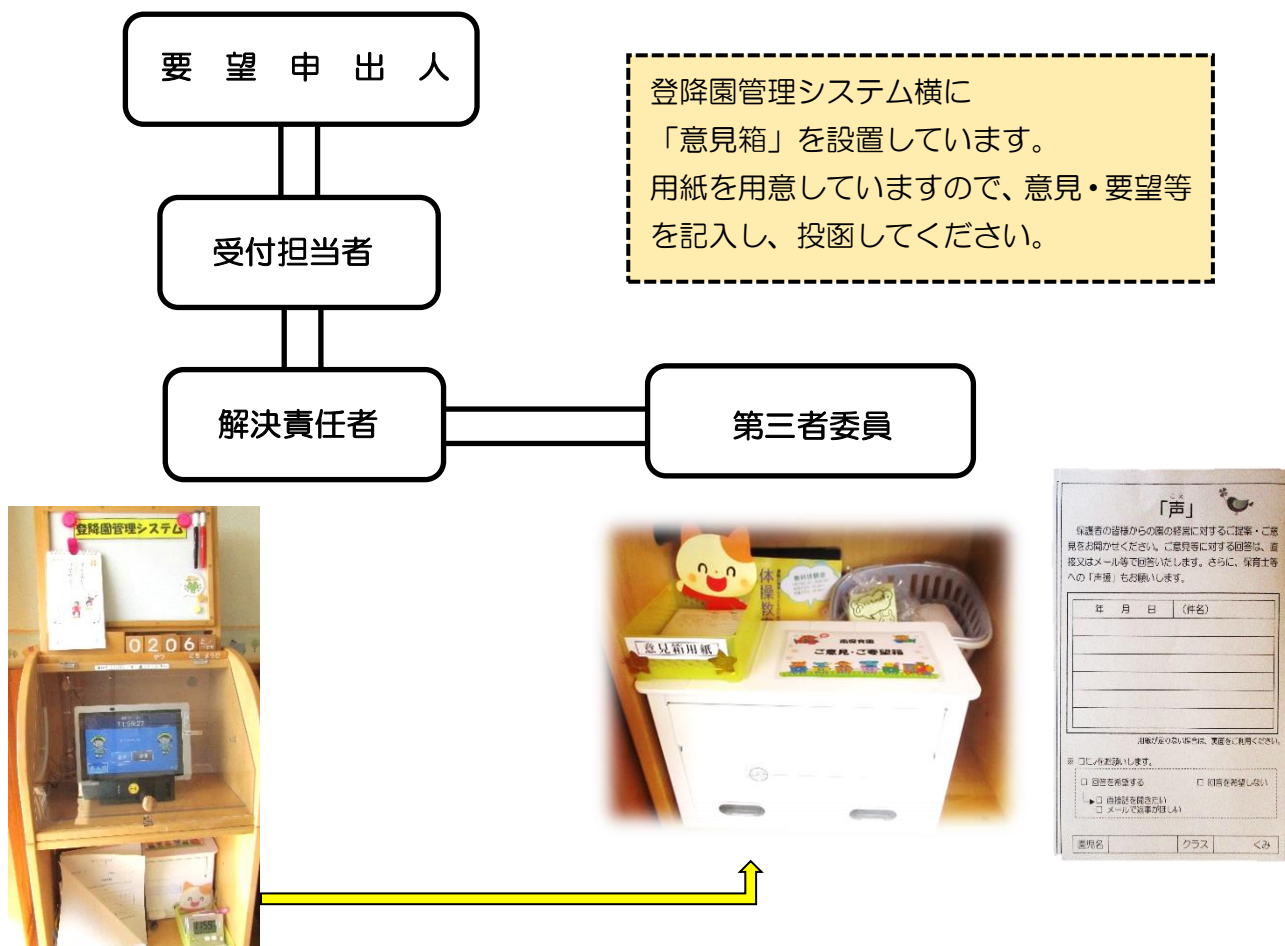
要 望 申 出 人

受付担当者

解決責任者

第三者委員

登降園管理システム横に
「意見箱」を設置しています。
用紙を用意していますので、意見・要望等を記入し、投函してください。

登降園管理システム

0206

意見箱用紙

体操教

ご意見・ご要望箱

「声」

保護者の皆様からの園の経営に対するご提案・ご意見をお聞かせください。ご意見等に対する回答は、直接又はメール等で回答いたします。さらに、保育士等への「声援」もお願いします。

| 年　月　日 | （件名） |
|---|---|
| | |
| | |
| | |
| | |
| | |

用紙が足りない場合は、裏面をご利用ください。

※ □に✓をお願いします。

□ 回答を希望する　□ 回答を希望しない
□ 直接話を聞きたい
□ メールで返事がほしい

| 園児名 | クラス | くみ |
|---|---|---|